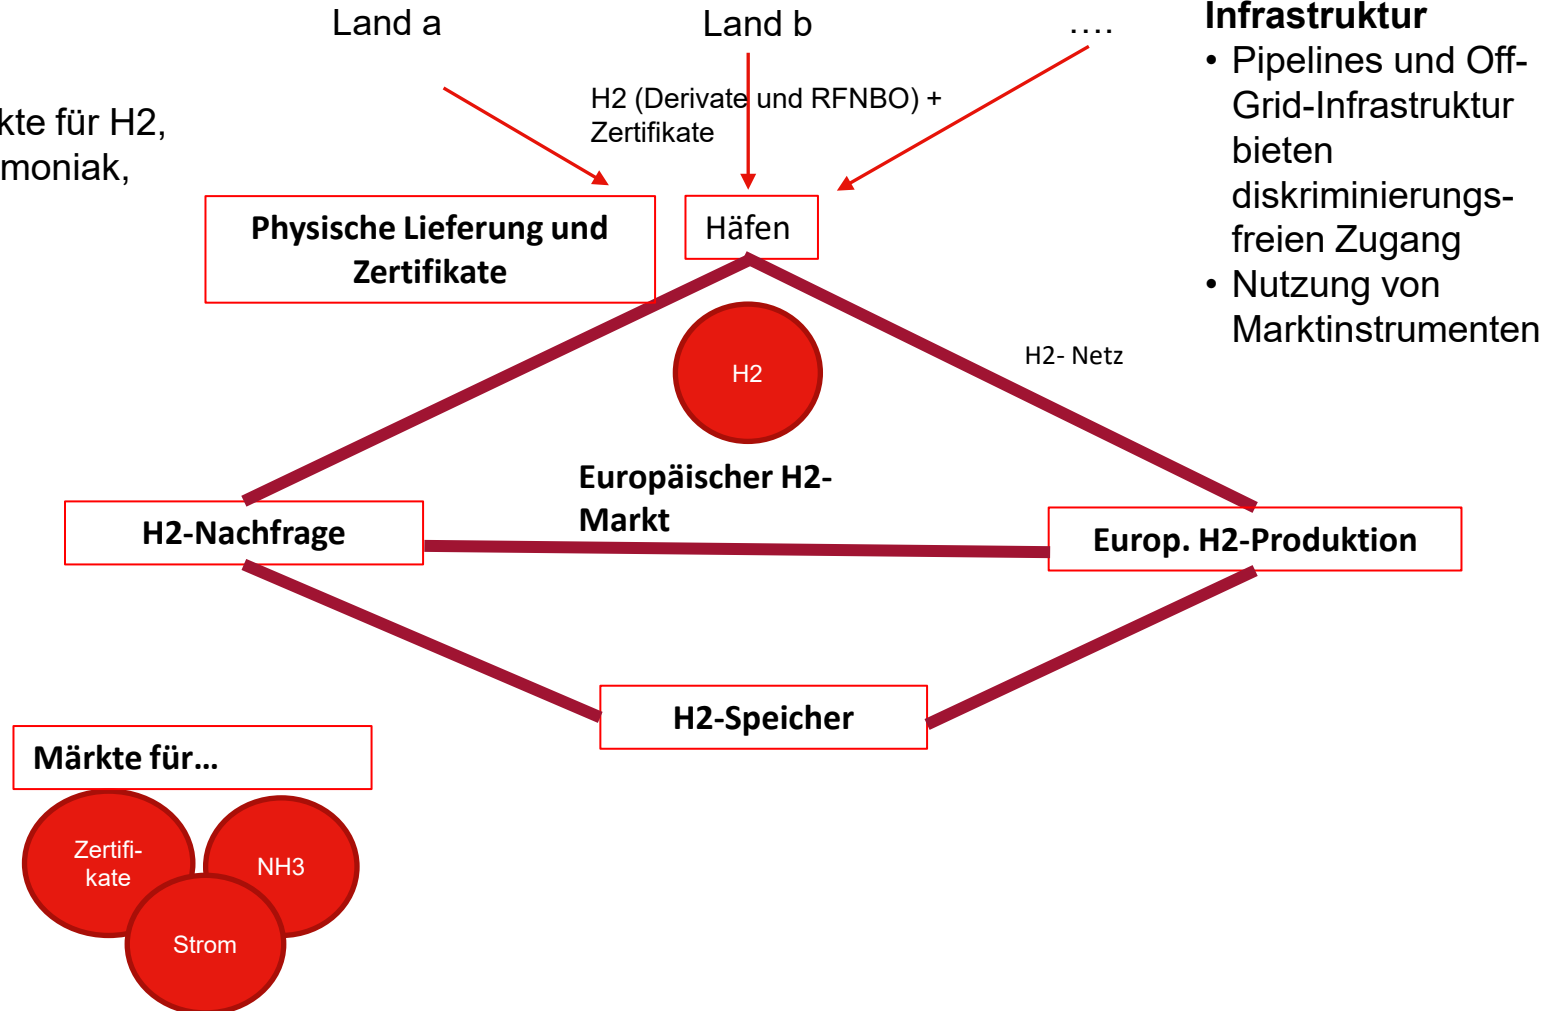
kte für H2,
moniak,

Land a

Land b

….

Infrastruktur
• Pipelines und Off-Grid-Infrastruktur bieten diskriminierungsfreien Zugang
• Nutzung von Marktinstrumenten

H2 (Derivate und RFNBO) + Zertifikate

Physische Lieferung und Zertifikate

Häfen

H2

H2- Netz

Europäischer H2-Markt

H2-Nachfrage

Europ. H2-Produktion

H2-Speicher

Märkte für…

Zertifi-kate

NH3

Strom